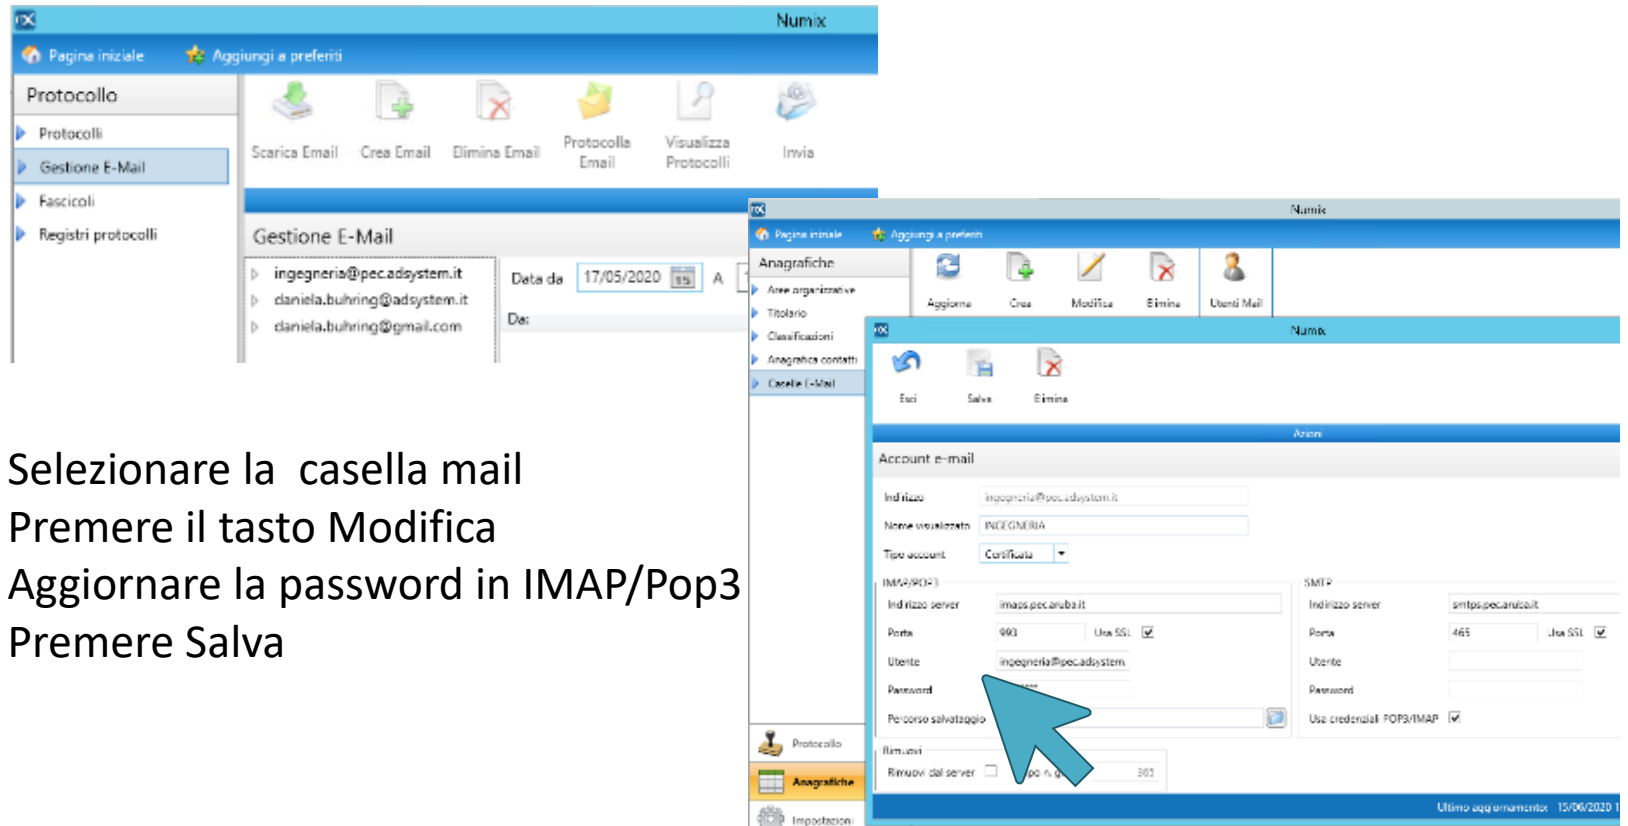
Numix
Pagina iniziale
Aggiungi a preferiti
Protocollo
Protocolli
Gestione E-Mail
Fascicoli
Registri protocolli
Scarica Email
Crea Email
Elimina Email
Protocolla Email
Visualizza Protocolli
Invia
Gestione E-Mail
ingegneria@pec.adsystem.it
daniela.buhring@adsystem.it
daniela.buhring@gmail.com
Data da 17/05/2020 A
Da:

Numix
Pagina iniziale
Aggiungi a preferiti
Anagrafiche
Aree organizzative
Titolario
Classificazioni
Anagrafica contatti
Caselle E-Mail
Aggiorna
Crea
Modifica
Elimina
Utenti Mail
Protocollo
Anagrafiche
Impostazioni

Numix
Esci
Salva
Elimina
Azioni
Account e-mail
Indirizzo ingegneria@pec.adsystem.it
Nome visualizzato INGEGNERIA
Tipo account Certificata
IMAP/POP3
Indirizzo server imaps.pec.aruba.it
Porta 993 Usa SSL
Utente ingegneria@pec.adsystem.
Password
Percorso salvataggio
Rimuovi
Rimuovi dal server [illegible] 365
SMTP
Indirizzo server smtps.pec.aruba.it
Porta 465 Usa SSL
Utente
Password
Usa credenziali POP3/IMAP
Ultimo aggiornamento: 15/06/2020 1

Selezionare la casella mail
Premere il tasto Modifica
Aggiornare la password in IMAP/Pop3
Premere Salva